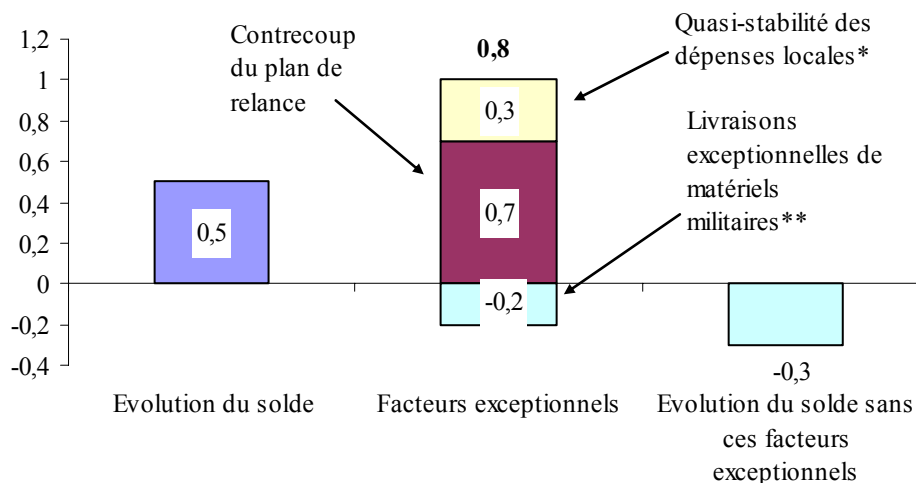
1,2
1
0,8
0,6
0,4
0,2
0
-0,2
-0,4

Contrecoup du plan de relance

0,8

Quasi-stabilité des dépenses locales*

0,3

Livraisons exceptionnelles de matériels militaires**

0,7

0,5

-0,2

-0,3

Evolution du solde

Facteurs exceptionnels

Evolution du solde sans ces facteurs exceptionnels